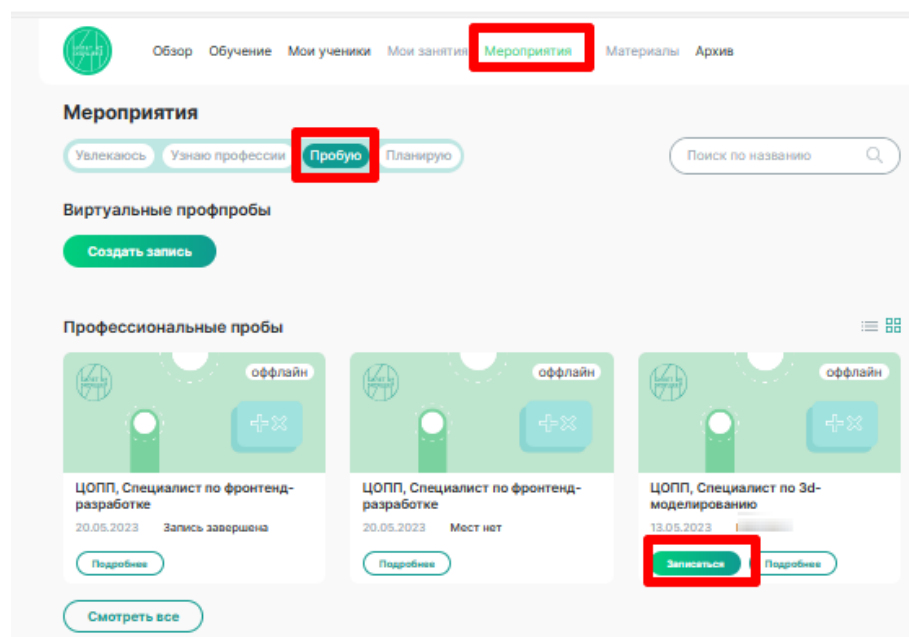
Обзор Обучение Мои ученики Мои занятия Мероприятия Материалы Архив

Мероприятия

Увлекаюсь Узнаю профессии Пробую Планирую

Поиск по названию

Виртуальные профпробы

Создать запись

Профессиональные пробы

оффлайн

ЦОПП, Специалист по фронтенд-разработке

20.05.2023 Запись завершена

Подробнее

оффлайн

ЦОПП, Специалист по фронтенд-разработке

20.05.2023 Мест нет

Подробнее

оффлайн

ЦОПП, Специалист по 3d-моделированию

13.05.2023 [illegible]

Записаться Подробнее

Смотреть все